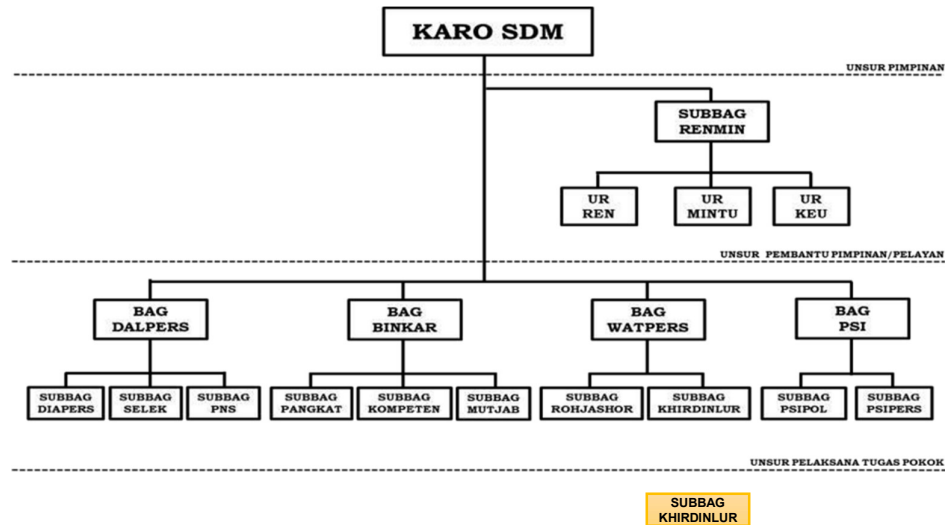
KARO SDM

UNSUR PIMPINAN

SUBBAG RENMIN

UR REN

UR MINTU

UR KEU

UNSUR PEMBANTU PIMPINAN/PELAYAN

BAG DALPERS

BAG BINKAR

BAG WATPERS

BAG PSI

SUBBAG DIAPERS

SUBBAG SELEK

SUBBAG PNS

SUBBAG PANGKAT

SUBBAG KOMPETEN

SUBBAG MUTJAB

SUBBAG ROHJASHOR

SUBBAG KHIRDINLUR

SUBBAG PSIPOL

SUBBAG PSIPERS

UNSUR PELAKSANA TUGAS POKOK

SUBBAG KHIRDINLUR